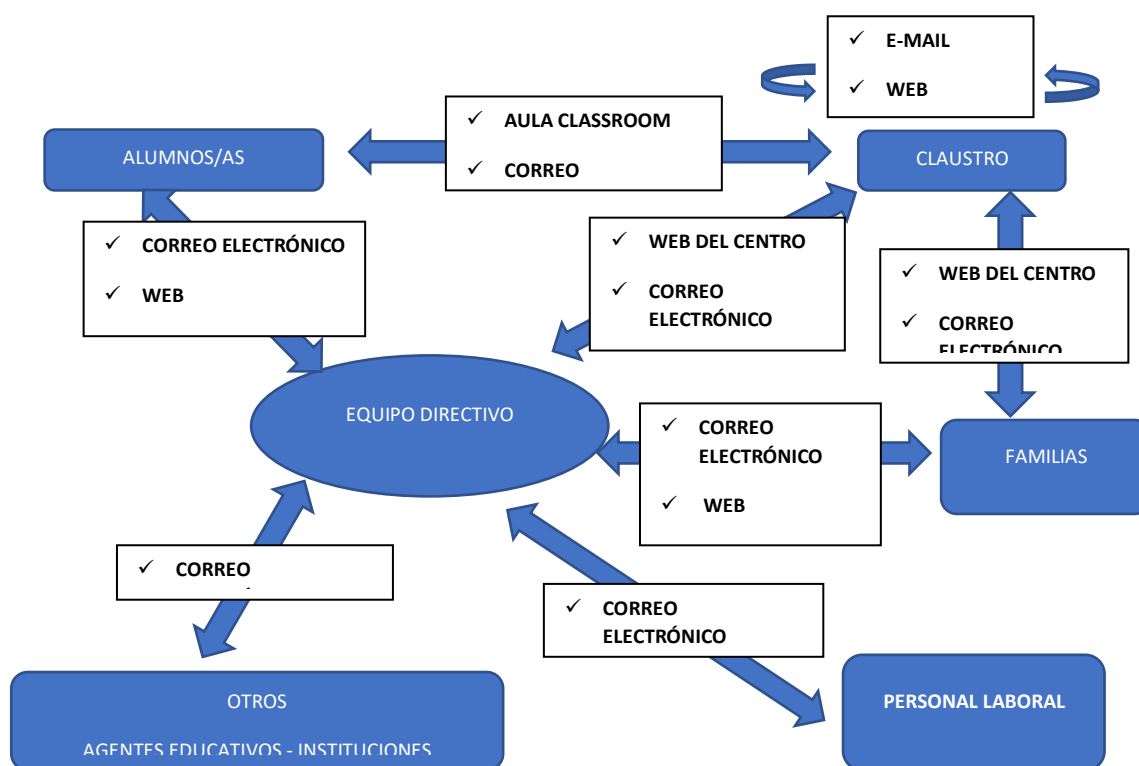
✓ E-MAIL

✓ WEB

✓ AULA CLASSROOM

✓ CORREO

ALUMNOS/AS

CLAUSTRO

✓ CORREO ELECTRÓNICO

✓ WEB

✓ WEB DEL CENTRO

✓ CORREO ELECTRÓNICO

✓ WEB DEL CENTRO

✓ CORREO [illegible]

EQUIPO DIRECTIVO

✓ CORREO ELECTRÓNICO

✓ WEB

FAMILIAS

✓ CORREO

✓ CORREO ELECTRÓNICO

OTROS

AGENTES EDUCATIVOS - INSTITUCIONES

PERSONAL LABORAL